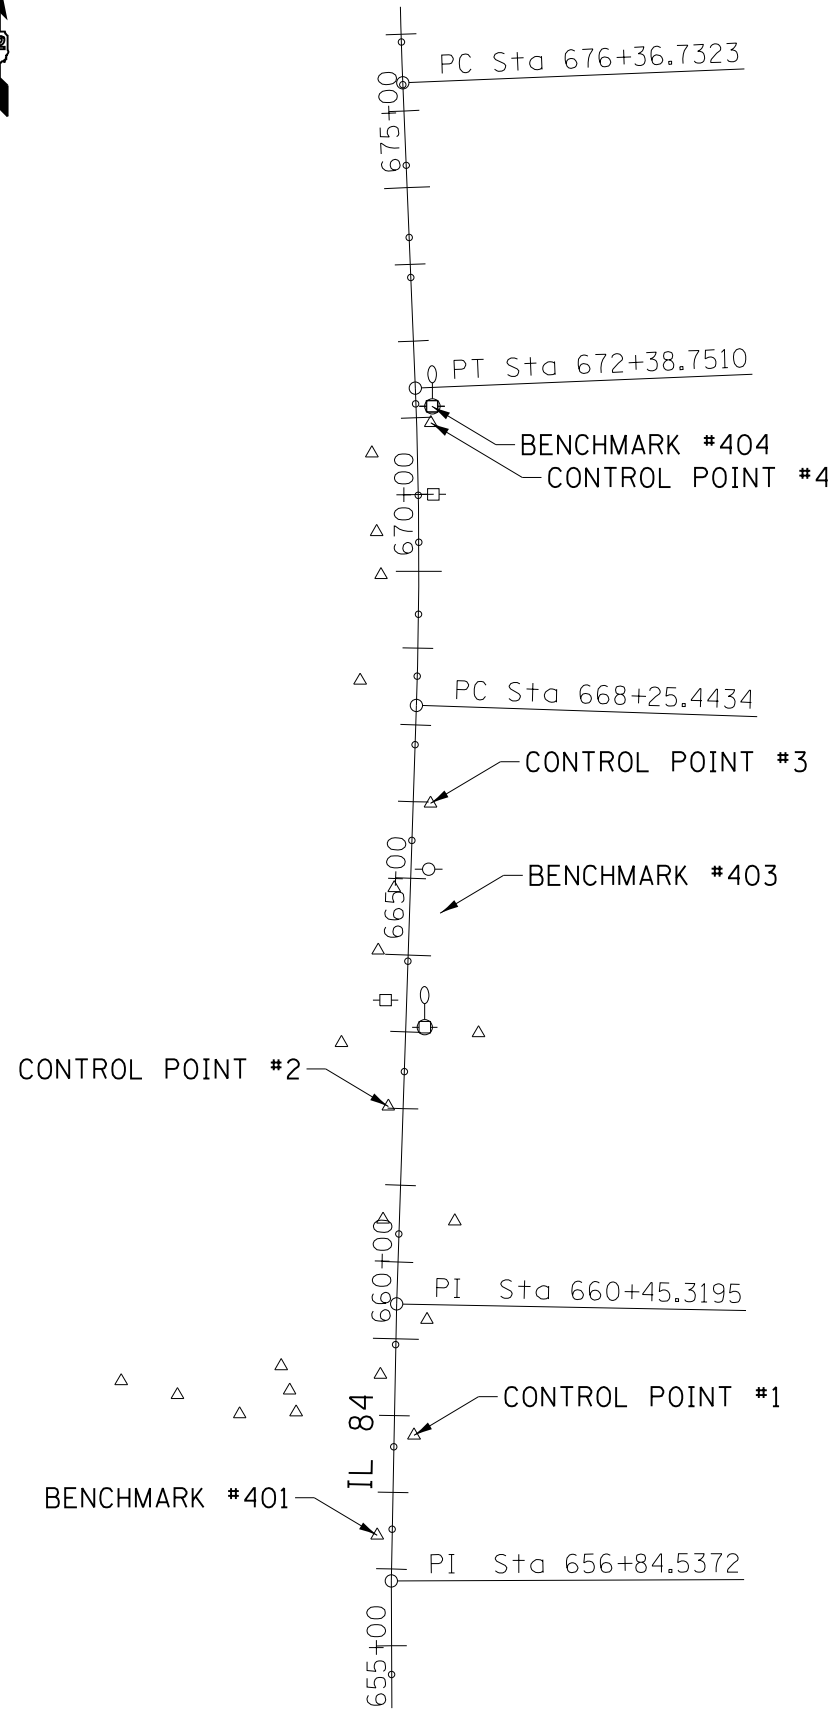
PC Sta 676+36.7323

675+00

PT Sta 672+38.7510

BENCHMARK #404

CONTROL POINT #4

670+00

PC Sta 668+25.4434

CONTROL POINT #3

665+00

BENCHMARK #403

CONTROL POINT #2

660+00

PI Sta 660+45.3195

CONTROL POINT #1

IL 84

BENCHMARK #401

PI Sta 656+84.5372

655+00